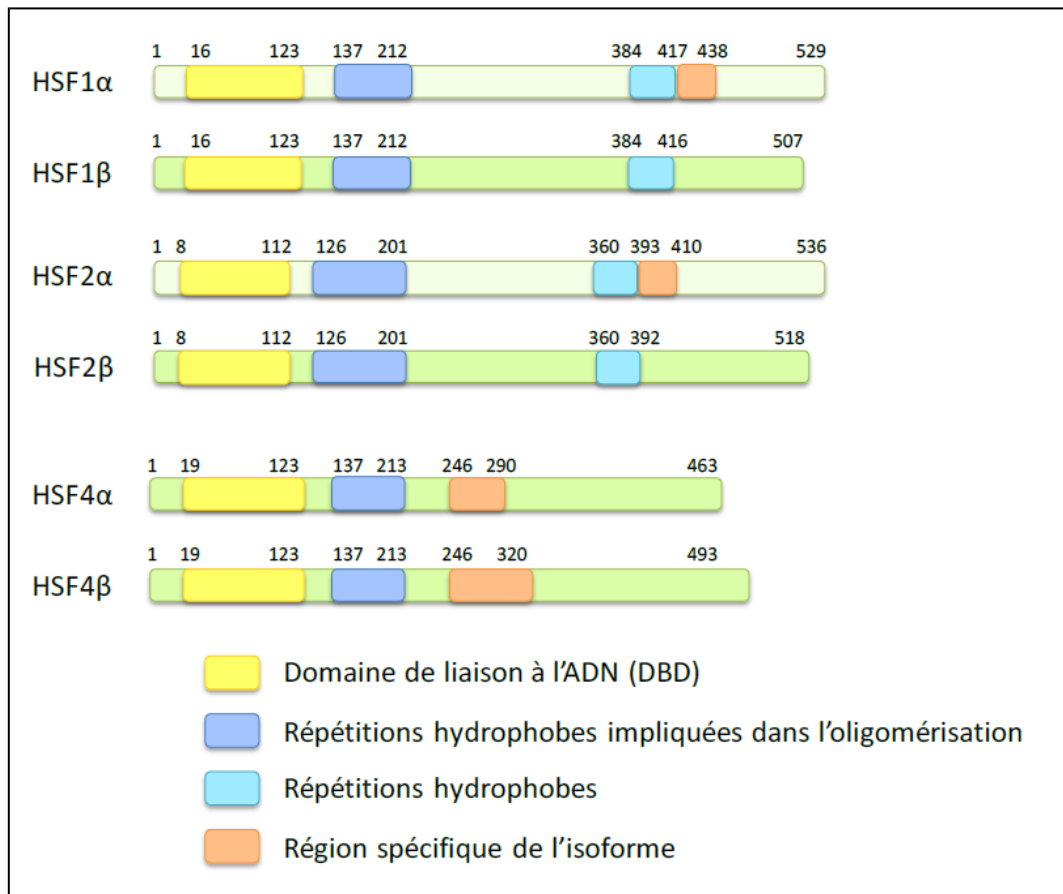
HSF1α
1 16 123 137 212 384 417 438 529

HSF1β
1 16 123 137 212 384 416 507

HSF2α
1 8 112 126 201 360 393 410 536

HSF2β
1 8 112 126 201 360 392 518

HSF4α
1 19 123 137 213 246 290 463

HSF4β
1 19 123 137 213 246 320 493

Domaine de liaison à l'ADN (DBD)

Répétitions hydrophobes impliquées dans l'oligomérisation

Répétitions hydrophobes

Région spécifique de l'isoforme